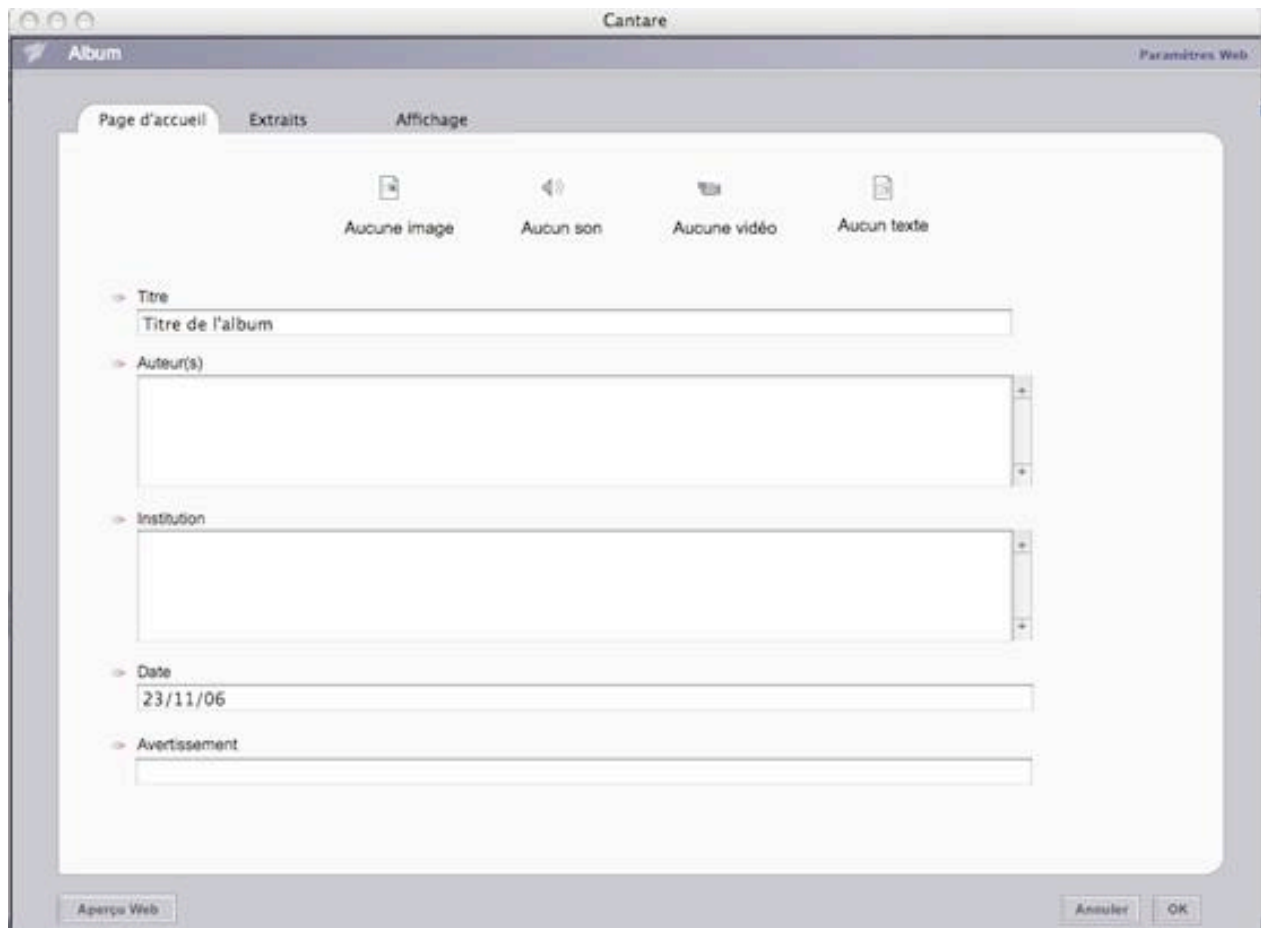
Cantare

Album

Paramètres Web

Page d'accueil Extraits Affichage

Aucune image Aucun son Aucune vidéo Aucun texte

Titre

Titre de l'album

Auteur(s)

Institution

Date

23/11/06

Avertissement

Aperçu Web

Annuler OK